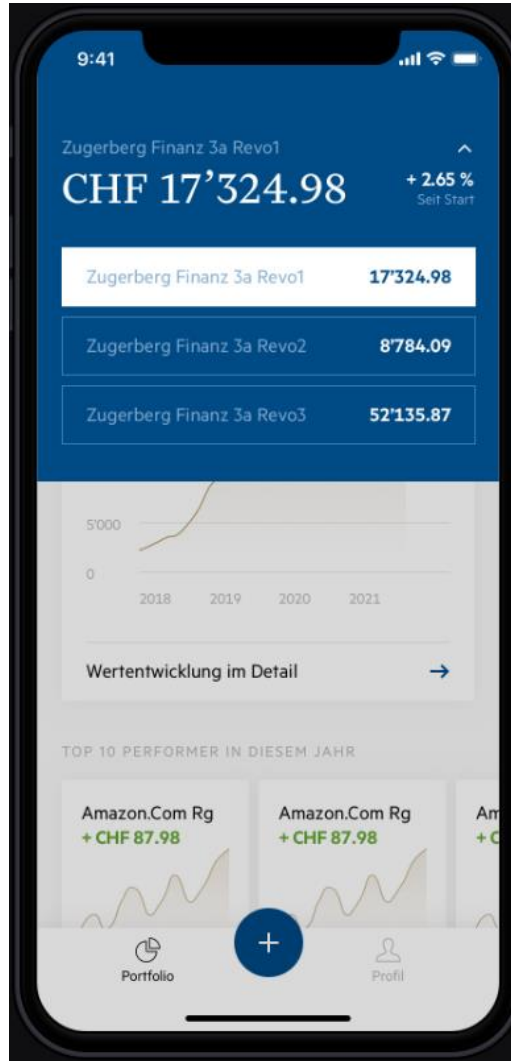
9:41

Zugerberg Finanz 3a Revo1

CHF 17’324.98

+ 2.65 %
Seit Start

| Zugerberg Finanz 3a Revo1 | 17’324.98 |
|---|---|
| Zugerberg Finanz 3a Revo2 | 8’784.09 |
| Zugerberg Finanz 3a Revo3 | 52’135.87 |

5’000
0
2018 2019 2020 2021

Wertentwicklung im Detail →

TOP 10 PERFORMER IN DIESEM JAHR

Amazon.Com Rg
+ CHF 87.98

Amazon.Com Rg
+ CHF 87.98

Am
+ C

+

Portfolio

Profil